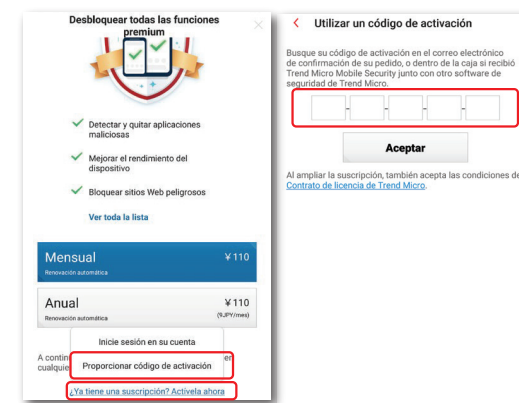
Desbloquear todas las funciones premium

Detectar y quitar aplicaciones maliciosas

Mejorar el rendimiento del dispositivo

Bloquear sitios Web peligrosos

Ver toda la lista

Mensual ¥110
Renovación automática

Anual ¥110
Renovación automática (9JPY/mes)

A contin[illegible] cualqui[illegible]

Inicie sesión en su cuenta

Proporcionar código de activación

¿Ya tiene una suscripción? Actívela ahora

<  Utilizar un código de activación

Busque su código de activación en el correo electrónico de confirmación de su pedido, o dentro de la caja si recibió Trend Micro Mobile Security junto con otro software de seguridad de Trend Micro.

Aceptar

Al ampliar la suscripción, también acepta las condiciones de Contrato de licencia de Trend Micro.